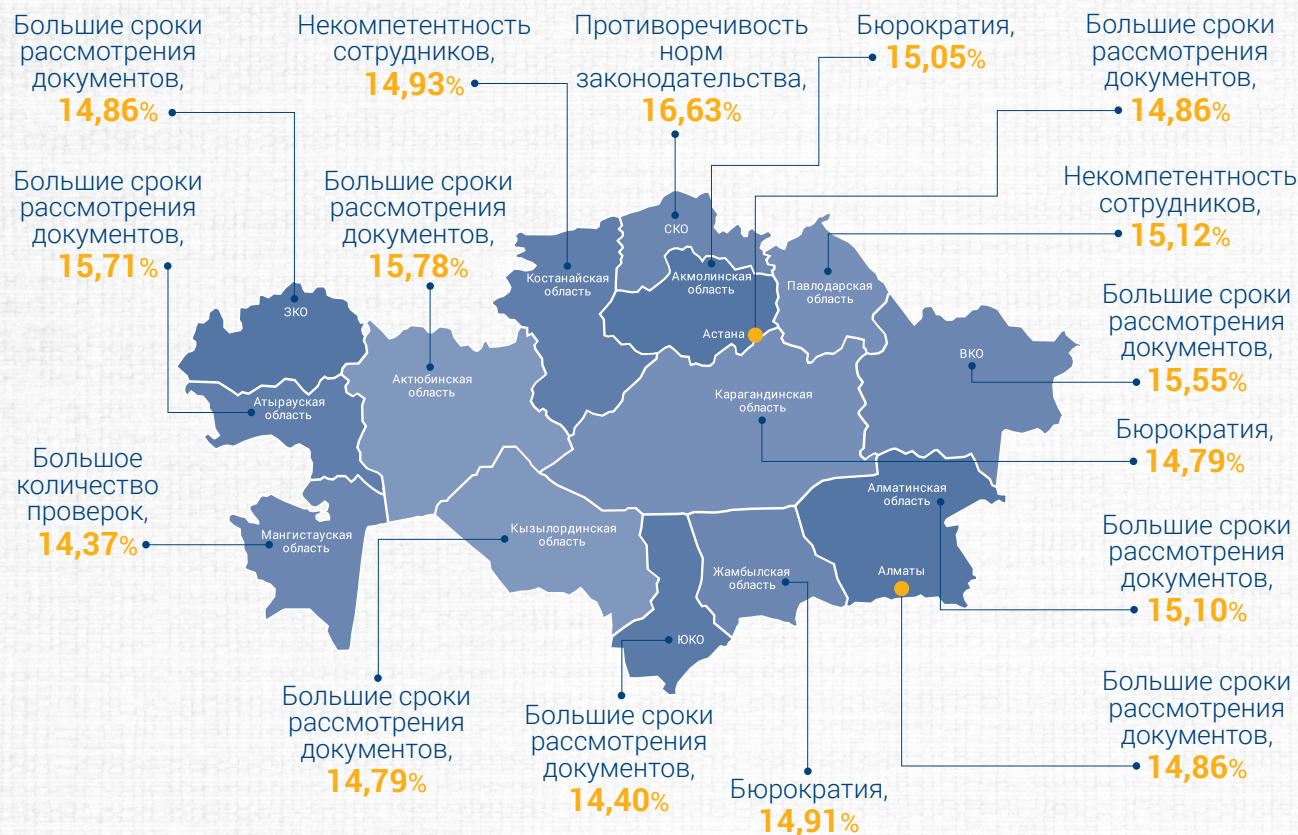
Большие сроки рассмотрения документов, 14,86%

Некомпетентность сотрудников, 14,93%

Противоречивость норм законодательства, 16,63%

Бюрократия, 15,05%

Большие сроки рассмотрения документов, 14,86%

Большие сроки рассмотрения документов, 15,71%

Большие сроки рассмотрения документов, 15,78%

Некомпетентность сотрудников, 15,12%

Большие сроки рассмотрения документов, 15,55%

Бюрократия, 14,79%

Большое количество проверок, 14,37%

Большие сроки рассмотрения документов, 15,10%

Большие сроки рассмотрения документов, 14,86%

Большие сроки рассмотрения документов, 14,79%

Большие сроки рассмотрения документов, 14,40%

Бюрократия, 14,91%

ЗКО
Костанайская область
СКО
Акмолинская область
Павлодарская область
Астана
Атырауская область
Актюбинская область
Карагандинская область
ВКО
Мангистауская область
Кызылординская область
Алматинская область
Алматы
Жамбылская область
ЮКО